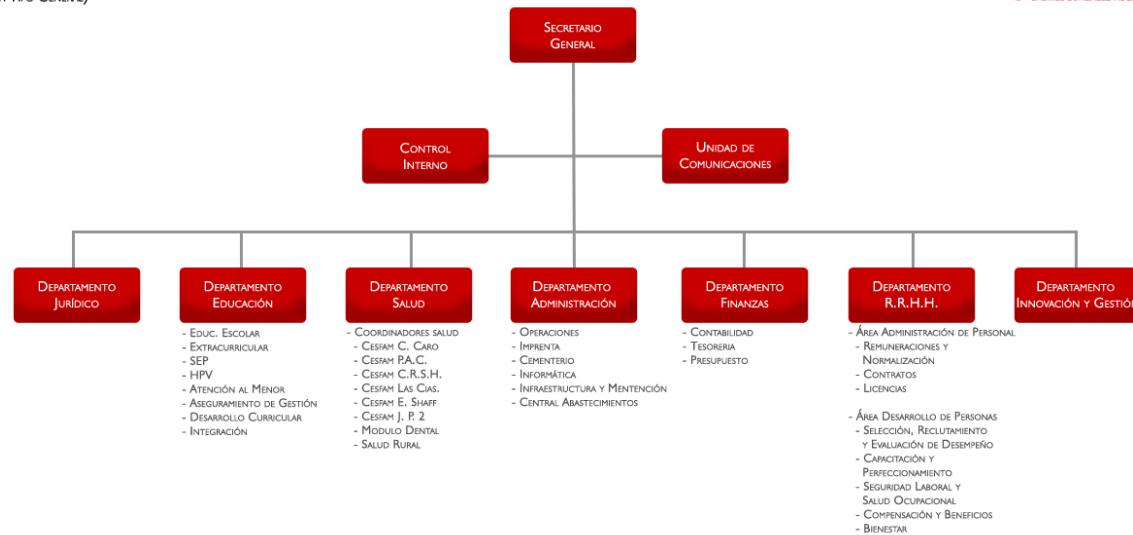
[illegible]

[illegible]

Secretario General

Control Interno

Unidad de Comunicaciones

Departamento Jurídico

Departamento Educación

- Educ. Escolar
- Extracurricular
- SEP
- HPV
- Atención al Menor
- Aseguramiento de Gestión
- Desarrollo Curricular
- Integración

Departamento Salud

- Coordinadores salud
- Cesfam C. Caro
- Cesfam P.A.C.
- Cesfam C.R.S.H.
- Cesfam Las Cias.
- Cesfam E. Shaff
- Cesfam J. P. 2
- Modulo Dental
- Salud Rural

Departamento Administración

- Operaciones
- Imprenta
- Cementerio
- Informática
- Infraestructura y Mentención
- Central Abastecimientos

Departamento Finanzas

- Contabilidad
- Tesoreria
- Presupuesto

Departamento R.R.H.H.

- Área Administración de Personal
- Remuneraciones y Normalización
- Contratos
- Licencias

- Área Desarrollo de Personas
- Selección, Reclutamiento y Evaluación de Desempeño
- Capacitación y Perfeccionamiento
- Seguridad Laboral y Salud Ocupacional
- Compensación y Beneficios
- Bienestar

Departamento Innovación y Gestió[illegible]